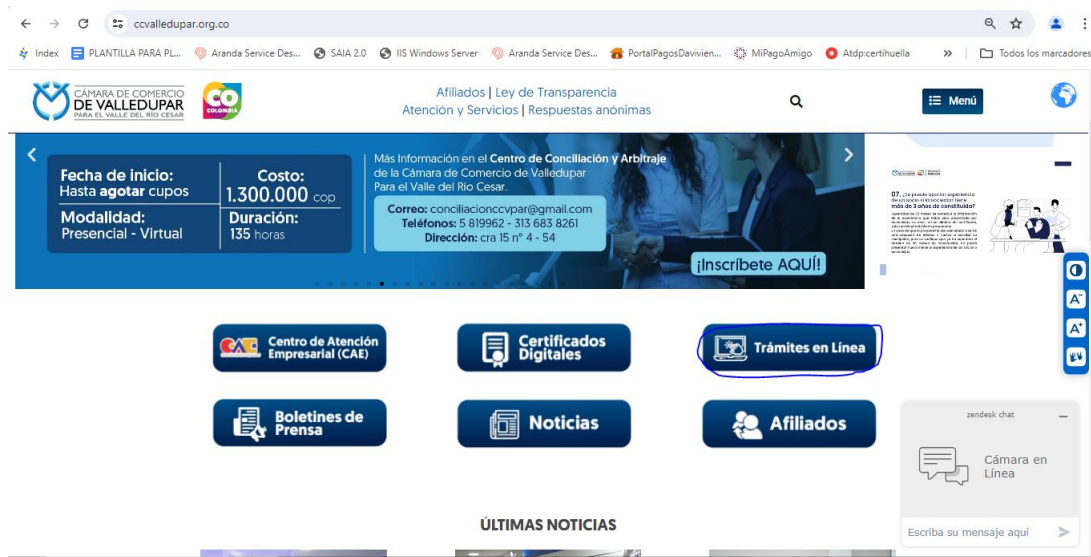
ccvalledupar.org.co

Index PLANTILLA PARA PL... Aranda Service Des... SAIA 2.0 IIS Windows Server Aranda Service Des... PortalPagosDavivien... MiPagoAmigo Atdp:certihuella » Todos los marcadores

CÁMARA DE COMERCIO DE VALLEDUPAR PARA EL VALLE DEL RÍO CESAR

CO COLOMBIA

Afiliados | Ley de Transparencia
Atención y Servicios | Respuestas anónimas

Menú

Fecha de inicio:
Hasta agotar cupos

Costo:
1.300.000 cop

Modalidad:
Presencial - Virtual

Duración:
135 horas

Más Información en el Centro de Conciliación y Arbitraje de la Cámara de Comercio de Valledupar Para el Valle del Rio Cesar.

Correo: conciliacionccvpar@gmail.com
Teléfonos: 5 819962 - 313 683 8261
Dirección: cra 15 n° 4 - 54

¡Inscríbete AQUÍ!

07. ¿Se puede aportar experiencia de un socio a la sociedad que tiene más de 3 años de constituida?

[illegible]

Centro de Atención Empresarial (CAE)

Certificados Digitales

Trámites en Línea

Boletines de Prensa

Noticias

Afiliados

zendesk chat

Cámara en Línea

Escriba su mensaje aquí

ÚLTIMAS NOTICIAS